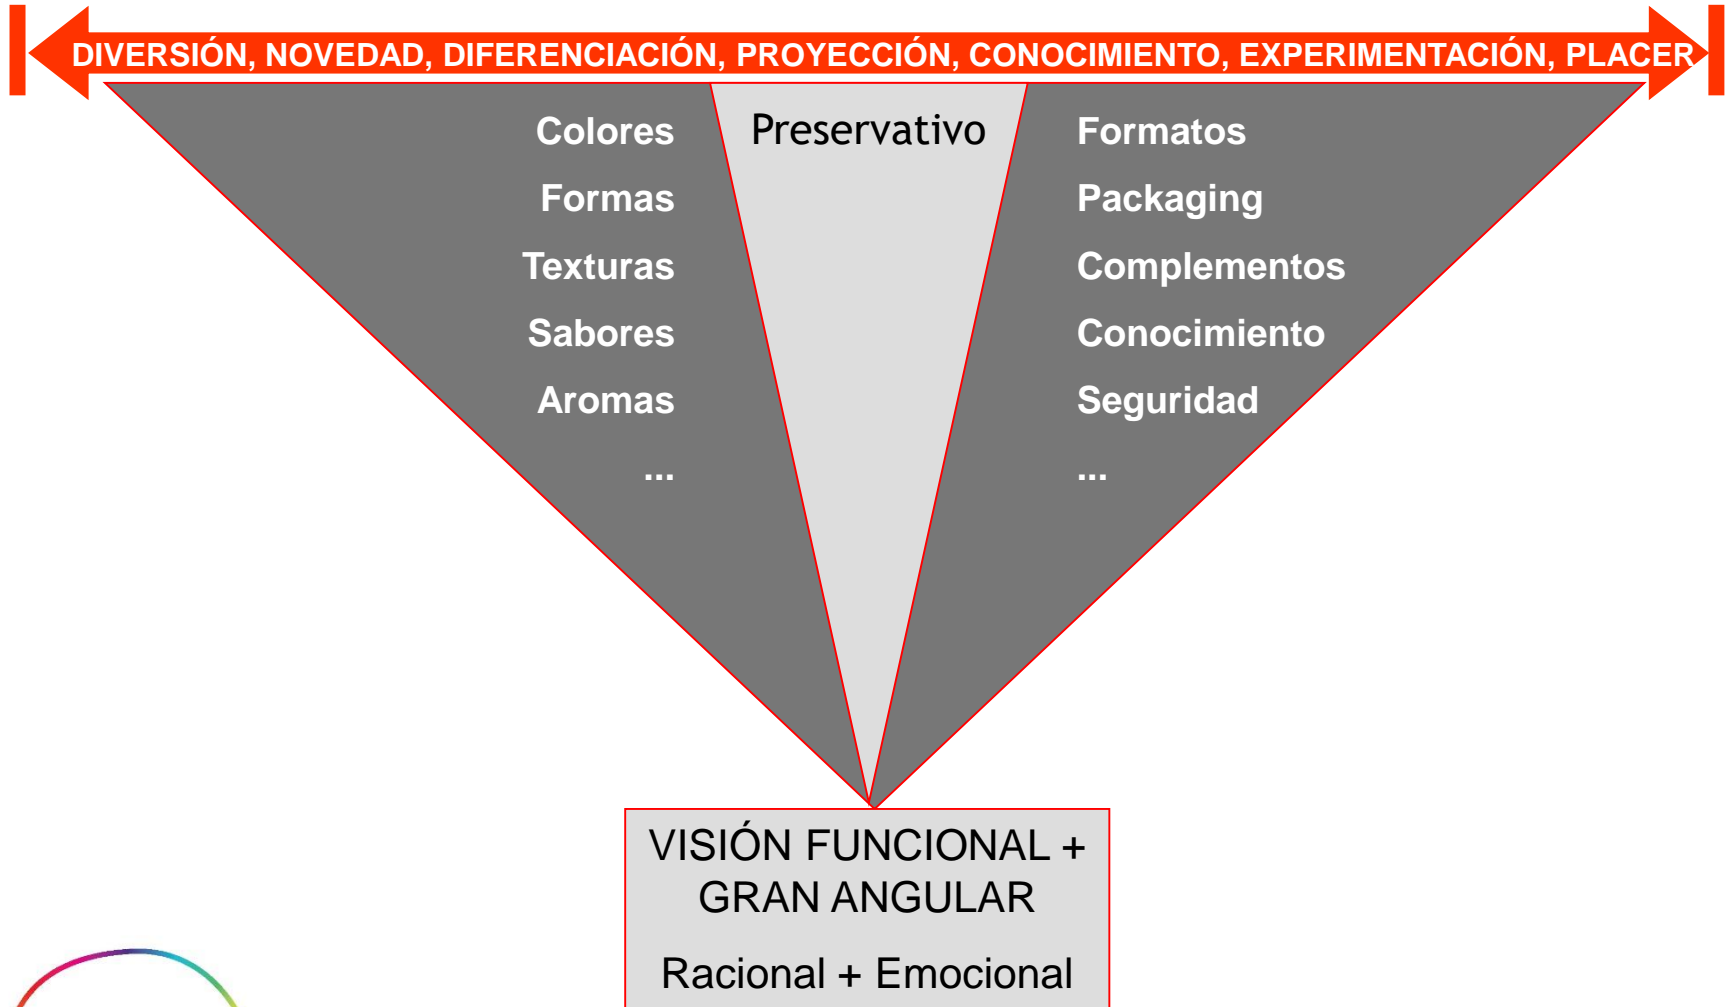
DIVERSIÓN, NOVEDAD, DIFERENCIACIÓN, PROYECCIÓN, CONOCIMIENTO, EXPERIMENTACIÓN, PLACER

Colores
Formas
Texturas
Sabores
Aromas
...

Preservativo

Formatos
Packaging
Complementos
Conocimiento
Seguridad
...

VISIÓN FUNCIONAL + GRAN ANGULAR

Racional + Emocional